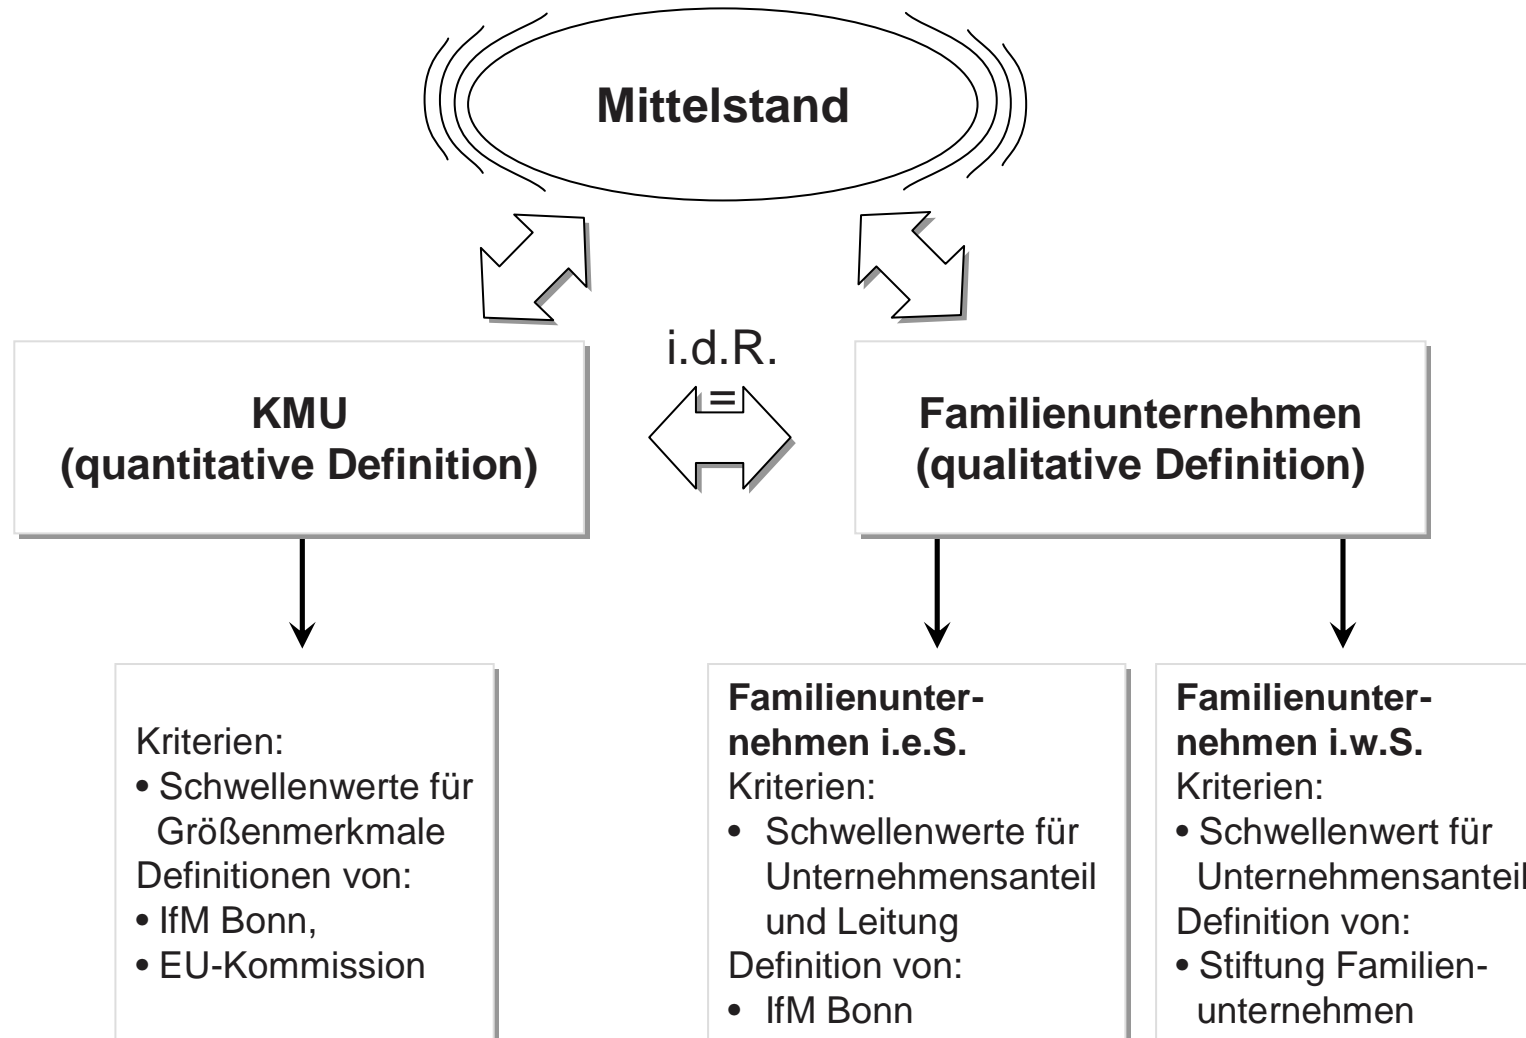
Mittelstand

i.d.R.

=

KMU
(quantitative Definition)

Familienunternehmen
(qualitative Definition)

Kriterien:
• Schwellenwerte für Größenmerkmale
Definitionen von:
• IfM Bonn,
• EU-Kommission

Familienunternehmen i.e.S.
Kriterien:
• Schwellenwerte für Unternehmensanteil und Leitung
Definition von:
• IfM Bonn

Familienunternehmen i.w.S.
Kriterien:
• Schwellenwert für Unternehmensanteil
Definition von:
• Stiftung Familienunternehmen